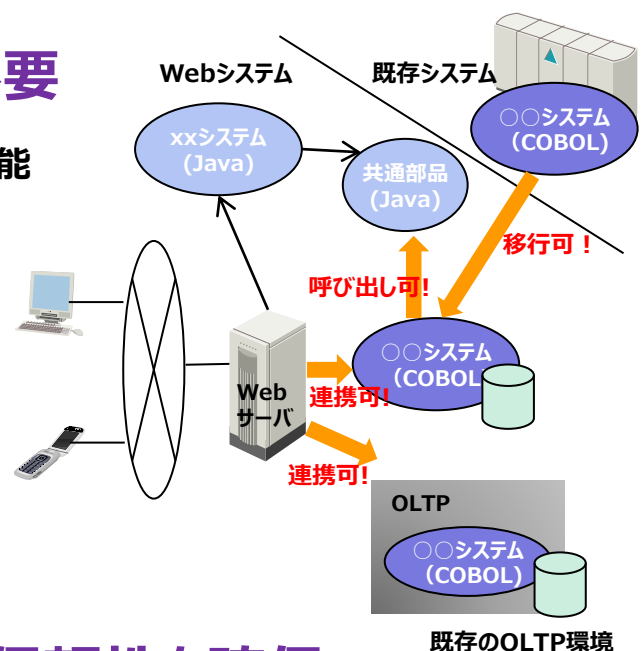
要

能

Webシステム

既存システム

xxシステム (Java)

共通部品 (Java)

○○システム (COBOL)

移行可！

呼び出し可!

○○システム (COBOL)

Web サーバ

連携可!

連携可!

OLTP

○○システム (COBOL)

既存のOLTP環境

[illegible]